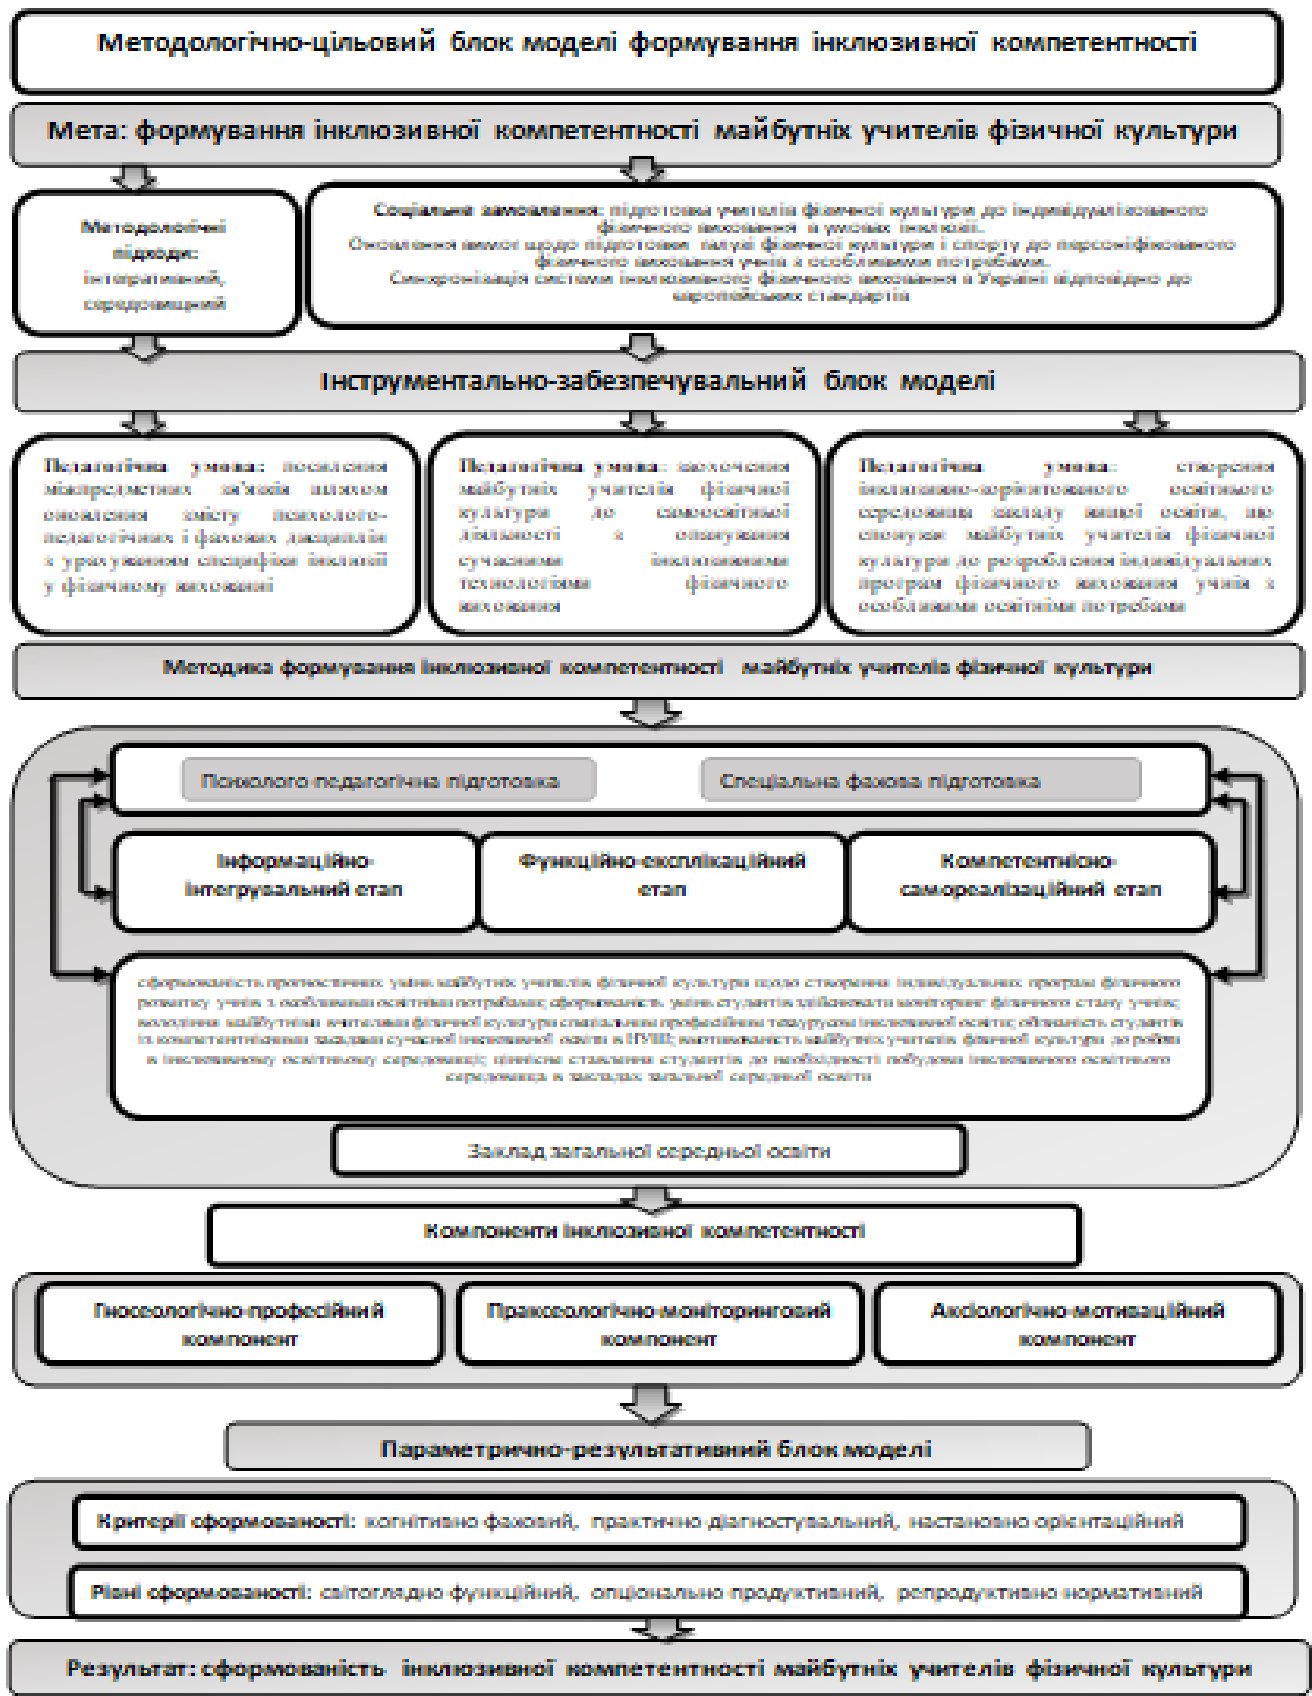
Методологічно-цільовий блок моделі формування інклюзивної компетентності

Мета: формування інклюзивної компетентності майбутніх учителів фізичної культури

Методологічні підходи: інтегративний, середовищний

Соціальне замовлення: підготовка учителів фізичної культури до індивідуалізованого фізичного виховання в умовах інклюзії. Оновлення вимог щодо підготовки галузі фізичної культури і спорту до персоніфікованого фізичного виховання учнів з особливими потребами. Синхронізація системи інклюзивного фізичного виховання в Україні відповідно до європейських стандартів

Інструментально-забезпечувальний блок моделі

Педагогічна умова: посилення міжпредметних зв'язків шляхом оновлення змісту психолого-педагогічних і фахових дисциплін з урахуванням специфіки інклюзії у фізичному вихованні

Педагогічна умова: залучення майбутніх учителів фізичної культури до самостійної діяльності з опанування сучасними інклюзивними технологіями фізичного виховання

Педагогічна умова: створення інклюзивно-орієнтованого освітнього середовища закладу вищої освіти, що спонукає майбутніх учителів фізичної культури до розроблення індивідуальних програм фізичного виховання учнів з особливими освітніми потребами

Методика формування інклюзивної компетентності майбутніх учителів фізичної культури

Психолого-педагогічна підготовка

Спеціальна фахова підготовка

Інформаційно-інтегрувальний етап

Функційно-експлікаційний етап

Компетентнісно-самореалізаційний етап

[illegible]

Заклад загальної середньої освіти

Компоненти інклюзивної компетентності

Гносеологічно-професійний компонент

Праксеологічно-моніторинговий компонент

Аксіологічно-мотиваційний компонент

Параметрично-результативний блок моделі

Критерії сформованості: когнітивно-фаховий, практично-діагностувальний, настановно-орієнтаційний

Рівні сформованості: світоглядно-функційний, опціонально-продуктивний, репродуктивно-нормативний

Результат: сформованість інклюзивної компетентності майбутніх учителів фізичної культури